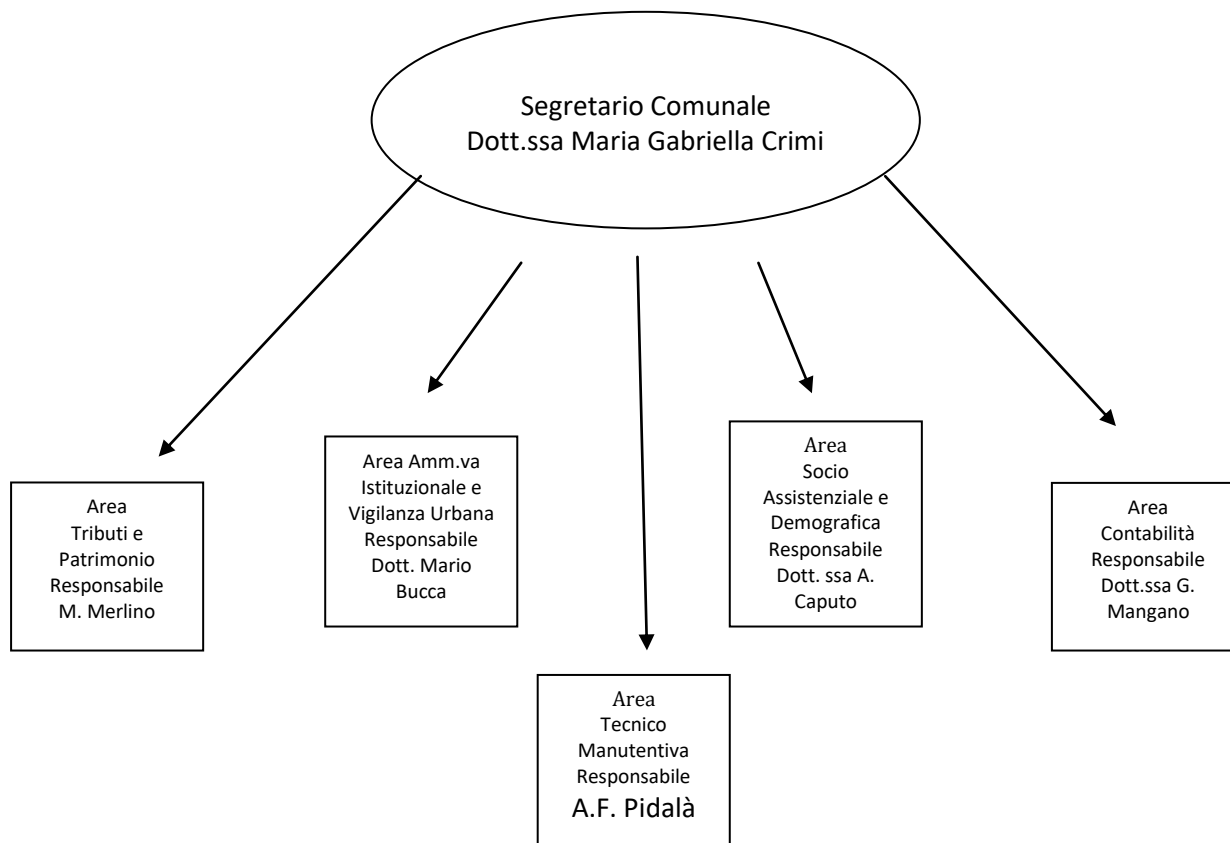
Segretario Comunale
Dott.ssa Maria Gabriella Crimi

Area
Tributi e
Patrimonio
Responsabile
M. Merlino

Area Amm.va
Istituzionale e
Vigilanza Urbana
Responsabile
Dott. Mario
Bucca

Area
Tecnico
Manutentiva
Responsabile
A.F. Pidalà

Area
Socio
Assistenziale e
Demografica
Responsabile
Dott. ssa A.
Caputo

Area
Contabilità
Responsabile
Dott.ssa G.
Mangano